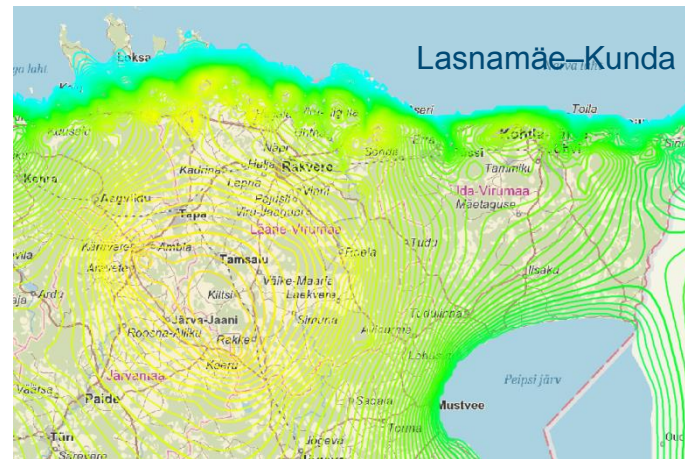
Lasnamäe–Kunda

Loksa
go laht
Kehra
Aegviidu
Tapa
Kadrina
Rakvere
Haljala
Lepna
Vinni
Sonda
Kohtla
Toila
Tammiku
Ida-Virumaa
Mäetaguse
Lääne-Virumaa
Tudu
Tamsalu
Väike-Maarja
Laekvere
Rakke
Järva-Jaani
Roosna-Alliku
Kiltsi
Simuna
Avinurme
Lohusuu
Tudulinna
Iisaku
Järvamaa
Paide
Kaaru
Sadala
Torma
Mustvee
Peipsi järv
Jõgeva
Türi
Vaida
Ardu
Aravete
Käravete
Ambla
Koeru
Väätsa
Oud